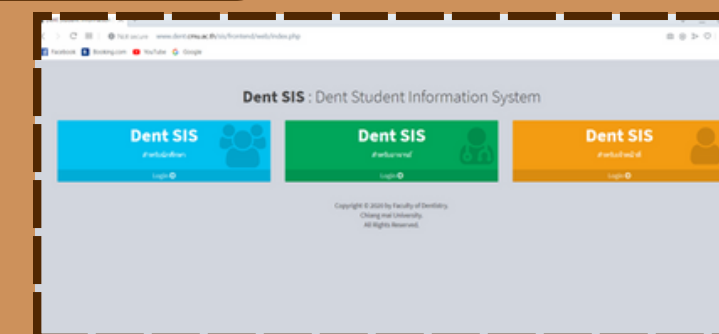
Not secure www.dent.cmu.ac.th/sis/frontend/web/index.php

Facebook Booking.com YouTube Google

Dent SIS : Dent Student Information System

Dent SIS
สำหรับนักศึกษา
Login

Dent SIS
สำหรับอาจารย์
Login

Dent SIS
สำหรับเจ้าหน้าที่
Login

Copyright © 2020 by Faculty of Dentistry, Chiang mai University. All Rights Reserved.